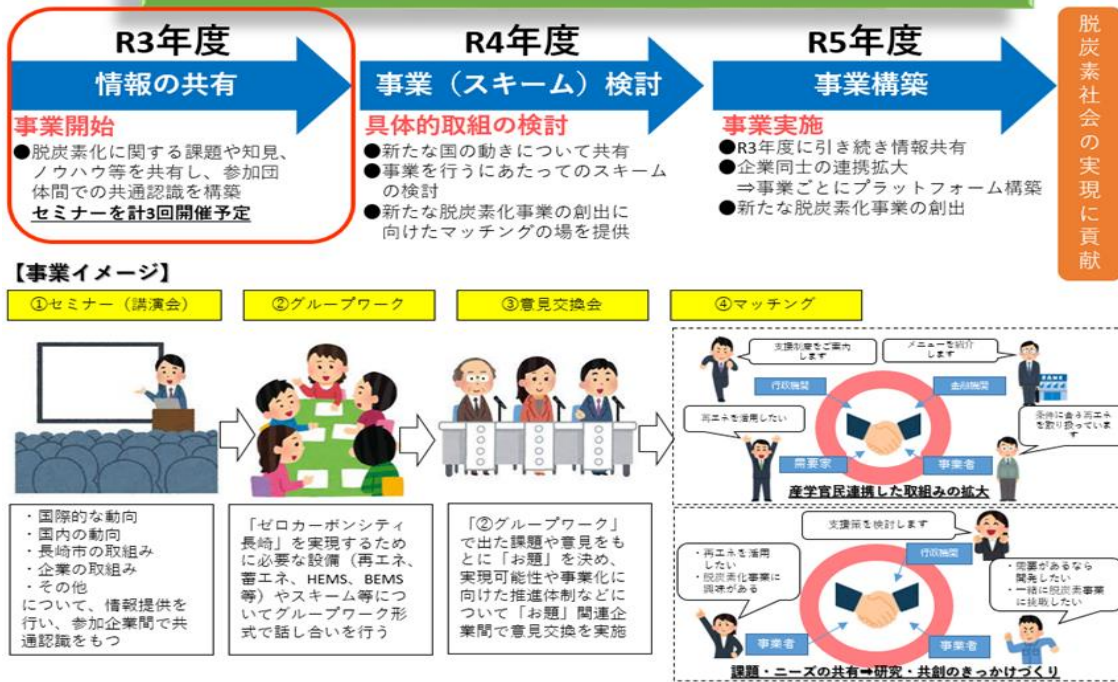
R3年度
情報の共有
事業開始
●脱炭素化に関する課題や知見、ノウハウ等を共有し、参加団体間での共通認識を構築
セミナーを計3回開催予定

R4年度
事業（スキーム）検討
具体的取組の検討
●新たな国の動きについて共有
●事業を行うにあたってのスキームの検討
●新たな脱炭素化事業の創出に向けたマッチングの場を提供

R5年度
事業構築
事業実施
●R3年度に引き続き情報共有
●企業同士の連携拡大
⇒事業ごとにプラットフォーム構築
●新たな脱炭素化事業の創出

脱炭素社会の実現に貢献

【事業イメージ】
①セミナー（講演会）
②グループワーク
③意見交換会
④マッチング

・国際的な動向
・国内の動向
・長崎市の取組み
・企業の取組み
・その他
について、情報提供を行い、参加企業間で共通認識をもつ

「ゼロカーボンシティ長崎」を実現するために必要な設備（再エネ、蓄エネ、HEMS、BEMS等）やスキーム等についてグループワーク形式で話し合いを行う

「②グループワーク」で出た課題や意見をもとに「お題」を決め、実現可能性や事業化に向けた推進体制などについて「お題」関連企業間で意見交換を実施

支援制度をご案内します
メニューを紹介します
行政機関
金融機関
再エネを活用したい
条件に合う再エネを取り扱っています
需要家
事業者
産学官民連携した取組みの拡大

支援策を検討します
行政機関
・再エネを活用したい
・脱炭素化事業に興味がある
・需要があるなら開発したい
・一緒に脱炭素事業に挑戦したい
事業者
事業者
課題・ニーズの共有➡研究・共創のきっかけづくり